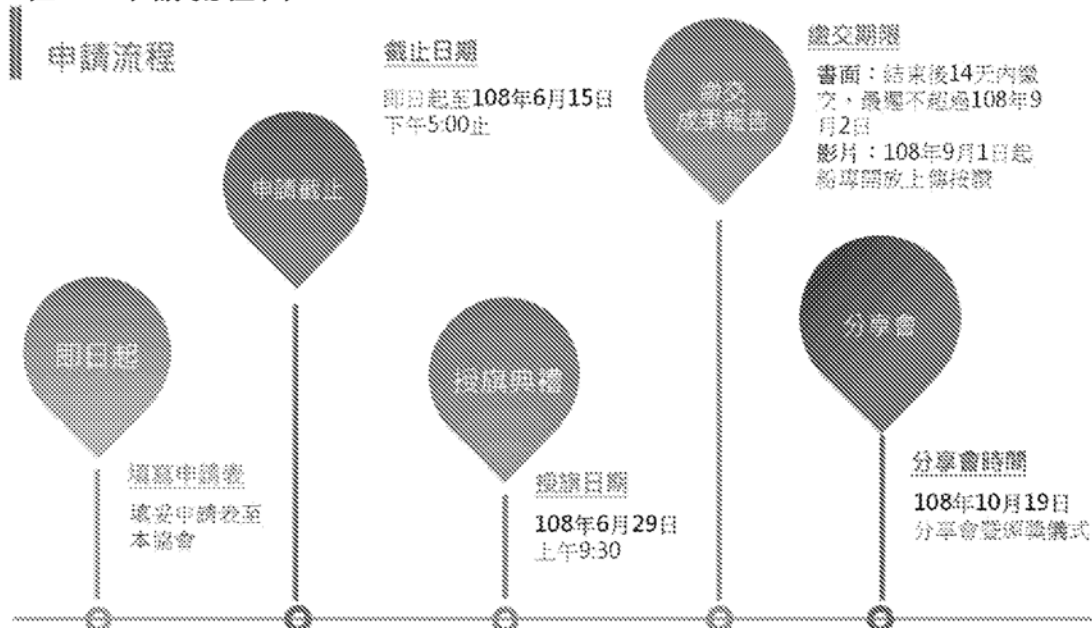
申請流程

即日起

填寫申請表

填妥申請表至本協會

申請截止

截止日期

即日起至108年6月15日下午5:00止

授旗典禮

授旗日期

108年6月29日上午9:30

繳交成果報告

繳交期限

書面：結束後14天內繳交，最遲不超過108年9月2日

影片：108年9月1日起網頁開放上傳投票

分享會

分享會時間

108年10月19日分享會暨頒獎儀式